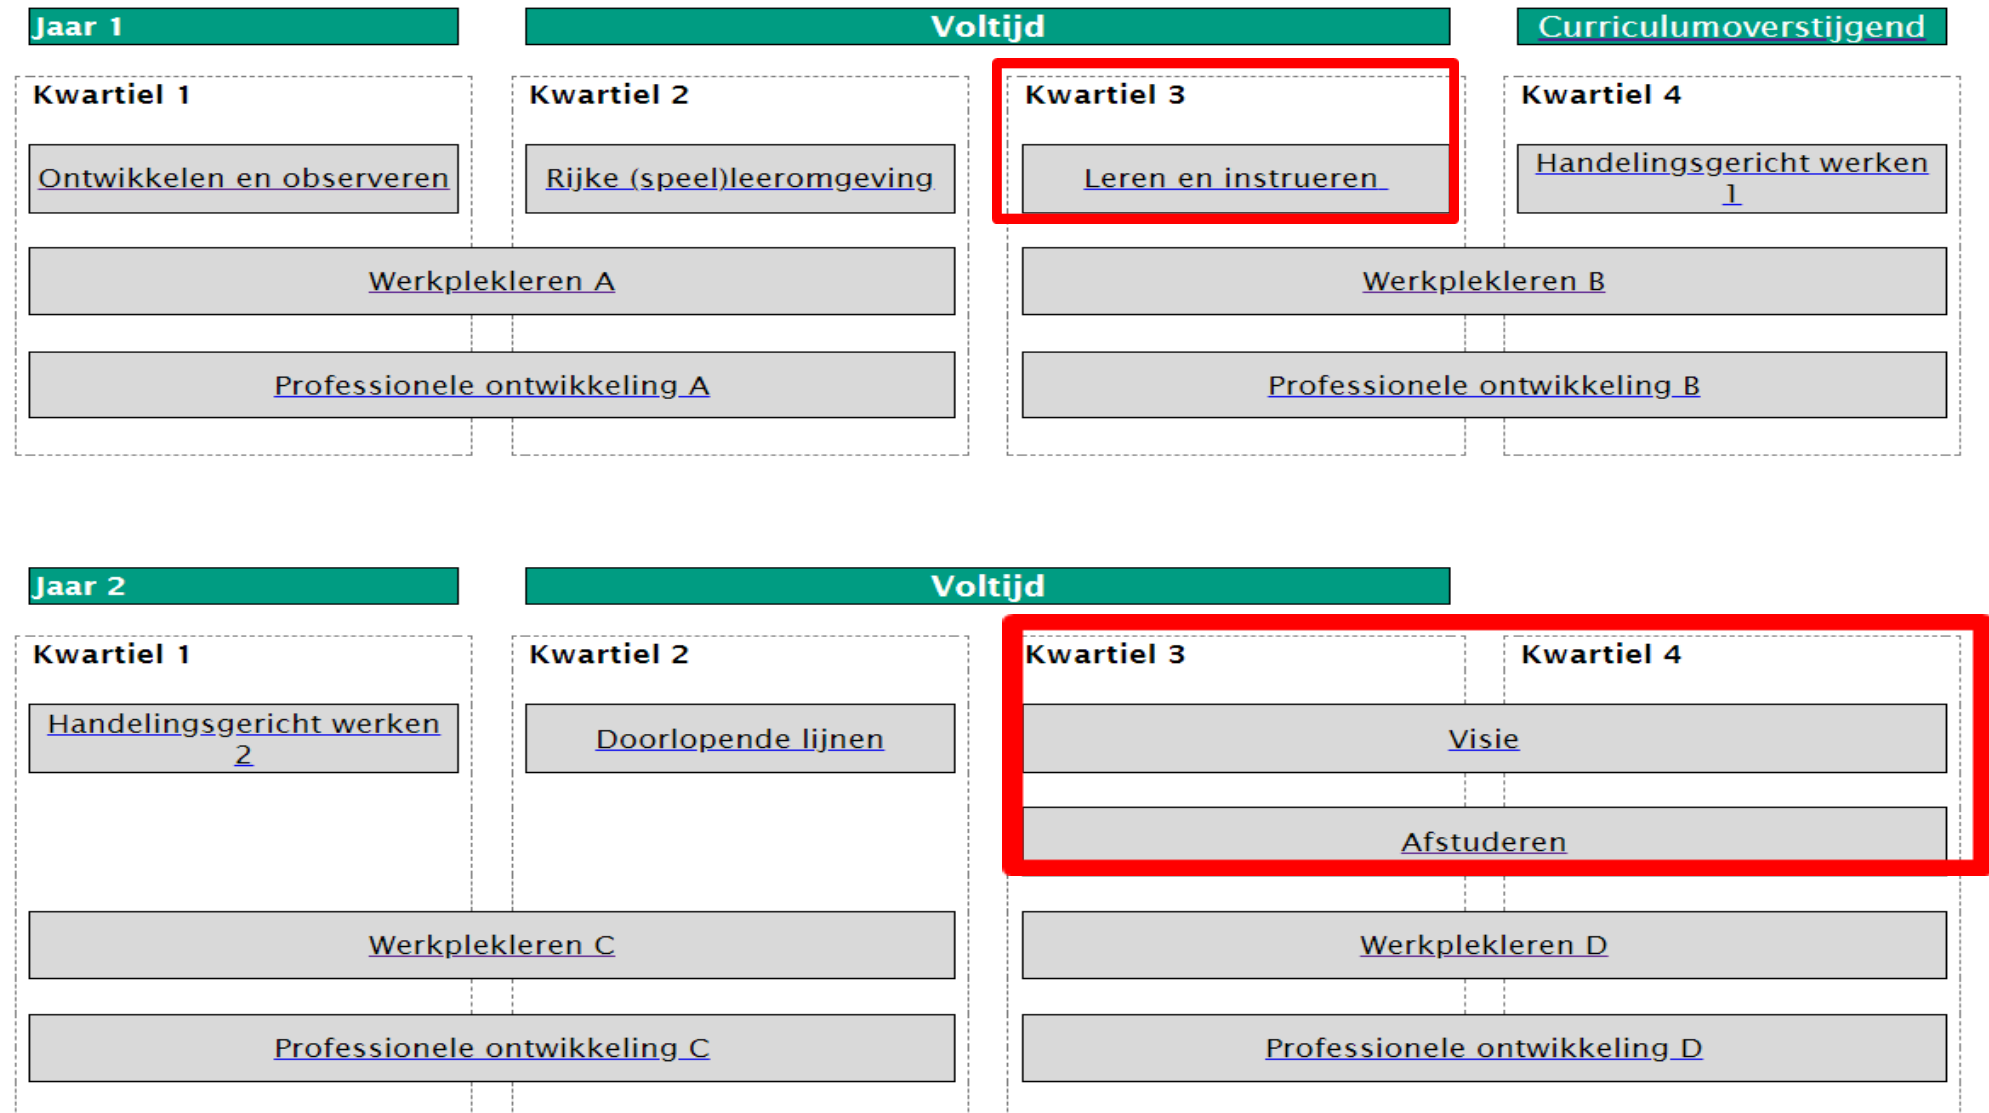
Jaar 1

Voltijd

Curriculumoverstijgend

Kwartiel 1

Ontwikkelen en observeren

Kwartiel 2

Rijke (speel)leeromgeving

Kwartiel 3

Leren en instrueren

Kwartiel 4

Handelingsgericht werken 1

Werkplekleren A

Werkplekleren B

Professionele ontwikkeling A

Professionele ontwikkeling B

Jaar 2

Voltijd

Kwartiel 1

Handelingsgericht werken 2

Kwartiel 2

Doorlopende lijnen

Kwartiel 3

Kwartiel 4

Visie

Afstuderen

Werkplekleren C

Werkplekleren D

Professionele ontwikkeling C

Professionele ontwikkeling D